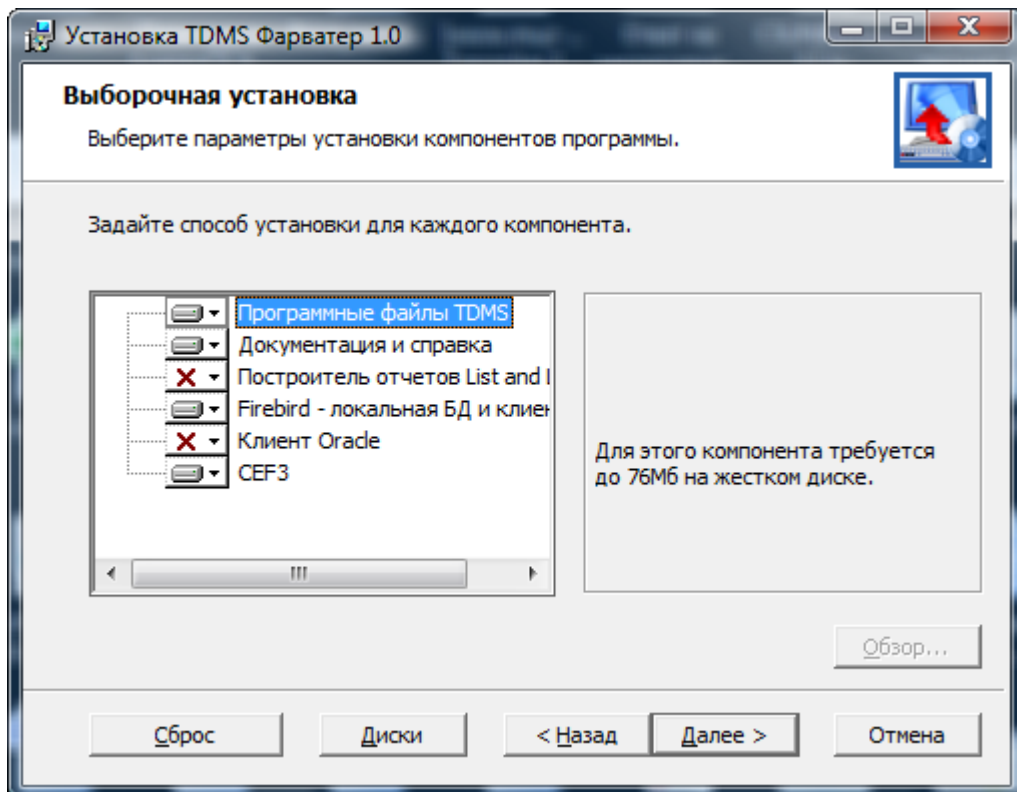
Установка TDMS Фарватер 1.0

Выборочная установка

Выберите параметры установки компонентов программы.

Задайте способ установки для каждого компонента.

Программные файлы TDMS
Документация и справка
Построитель отчетов List and I
Firebird - локальная БД и клиен
Клиент Oracle
CEF3

Для этого компонента требуется до 76Мб на жестком диске.

Обзор...

Сброс
Диски
< Назад
Далее >
Отмена